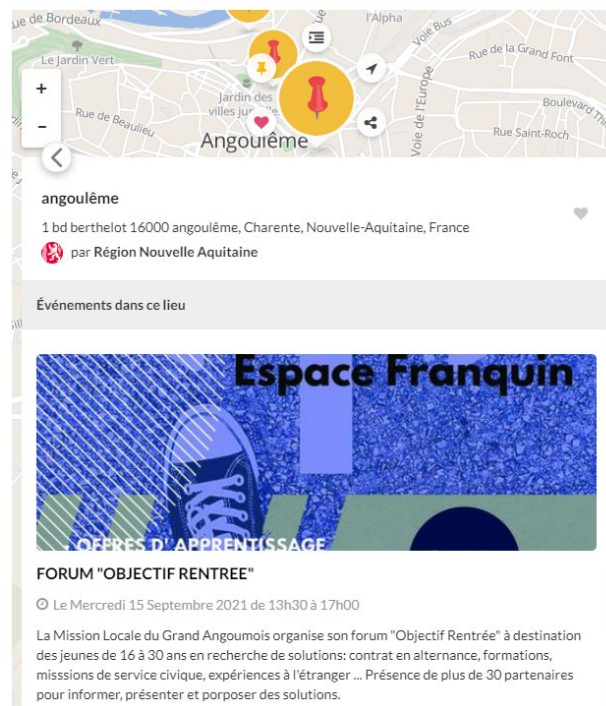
ue de Bordeaux
l'Alpha
Voie Bus
Rue de la Grand Font
Le Jardin Vert
+
-
Rue de Beaulieu
Jardin des villes jum
Angoulême
Boulevard Thi
Voie de l'Europe
Rue Saint-Roch

angoulême

1 bd berthelot 16000 angoulême, Charente, Nouvelle-Aquitaine, France

par Région Nouvelle Aquitaine

Événements dans ce lieu

Espace Franquin

OFFRES D'APPRENTISSAGE

FORUM "OBJECTIF RENTREE"

Le Mercredi 15 Septembre 2021 de 13h30 à 17h00

La Mission Locale du Grand Angoumois organise son forum "Objectif Rentrée" à destination des jeunes de 16 à 30 ans en recherche de solutions: contrat en alternance, formations, misssions de service civique, expériences à l'étranger ... Présence de plus de 30 partenaires pour informer, présenter et porposer des solutions.